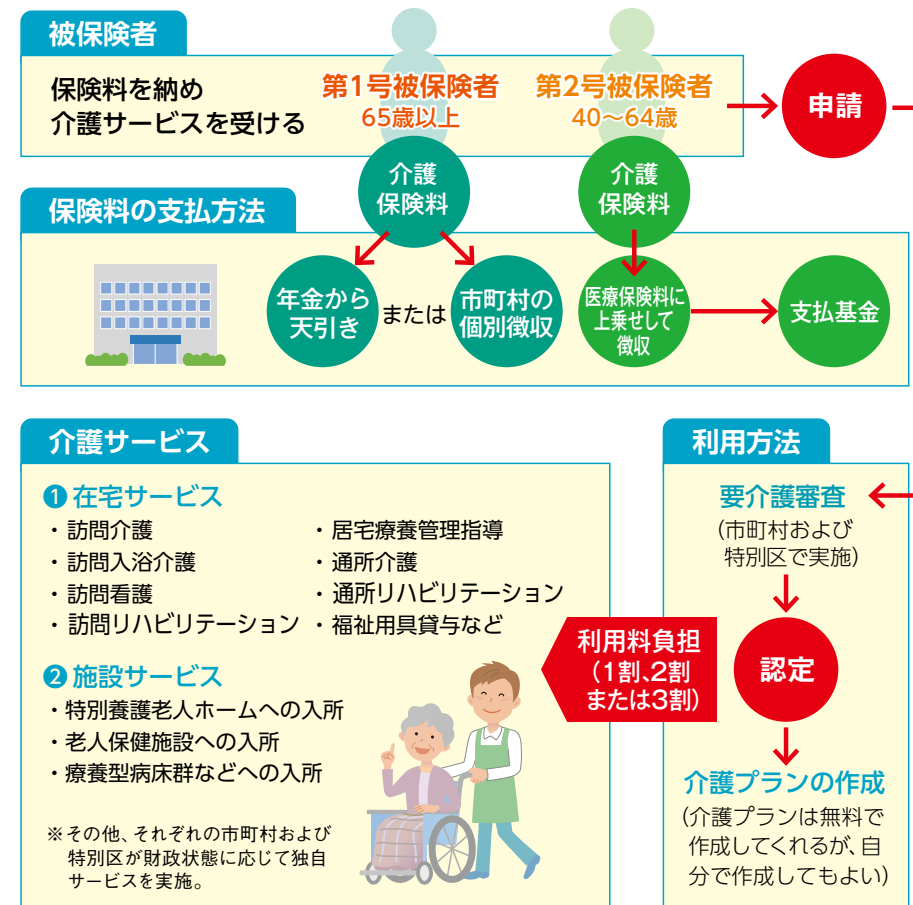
被保険者

保険料を納め
介護サービスを受ける

第1号被保険者
65歳以上

第2号被保険者
40〜64歳

申請

保険料の支払方法

介護
保険料

介護
保険料

年金から
天引き

または

市町村の
個別徴収

医療保険料に
上乗せして
徴収

支払基金

介護サービス

❶ 在宅サービス
・訪問介護
・訪問入浴介護
・訪問看護
・訪問リハビリテーション
・居宅療養管理指導
・通所介護
・通所リハビリテーション
・福祉用具貸与など

❷ 施設サービス
・特別養護老人ホームへの入所
・老人保健施設への入所
・療養型病床群などへの入所

※その他、それぞれの市町村および特別区が財政状態に応じて独自サービスを実施。

利用料負担
（1割、2割
または3割）

利用方法

要介護審査
（市町村および
特別区で実施）

認定

介護プランの作成
（介護プランは無料で
作成してくれるが、自
分で作成してもよい）